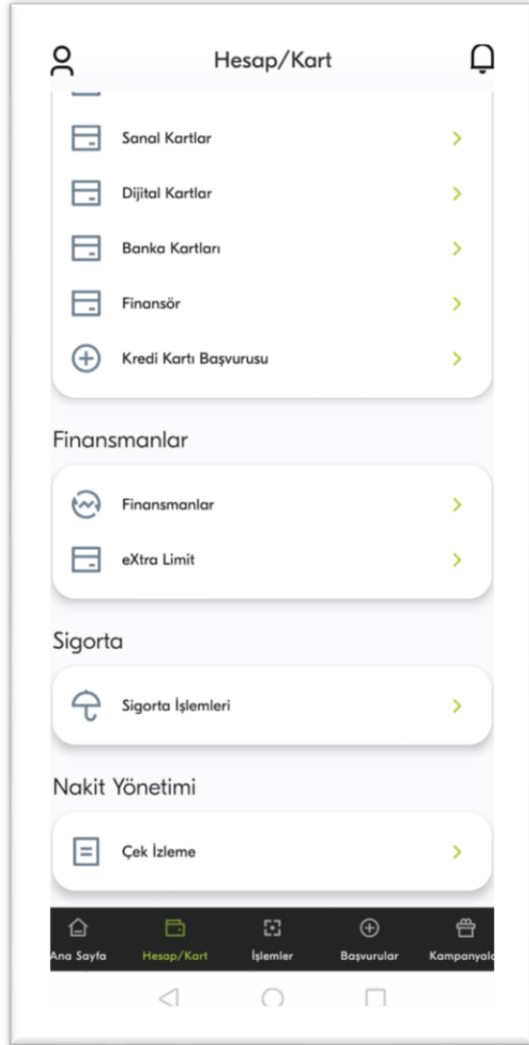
Hesap/Kart

Sanal Kartlar

Dijital Kartlar

Banka Kartları

Finansör

Kredi Kartı Başvurusu

Finansmanlar

Finansmanlar

eXtra Limit

Sigorta

Sigorta İşlemleri

Nakit Yönetimi

Çek İzleme

Ana Sayfa Hesap/Kart İşlemler Başvurular Kampanyala